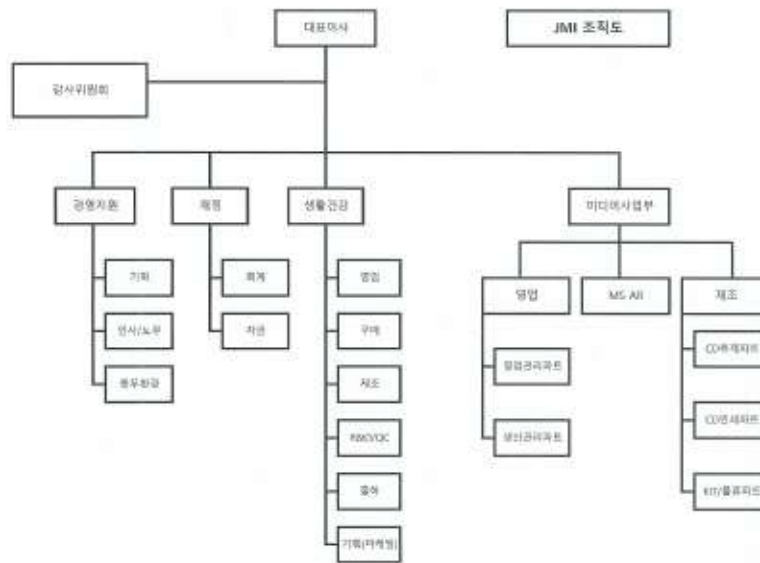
대표이사

JMI 조직도

감사위원회

경영지원

재정

생활건강

미디어사업부

기획

인사/노무

총무환경

회계

자금

영업

구매

제조

R&D/QC

출하

기획(마케팅)

영업

MS AR

제조

영업관리파트

생산관리파트

CD프레자파트

CD인쇄파트

KIT/출판파트